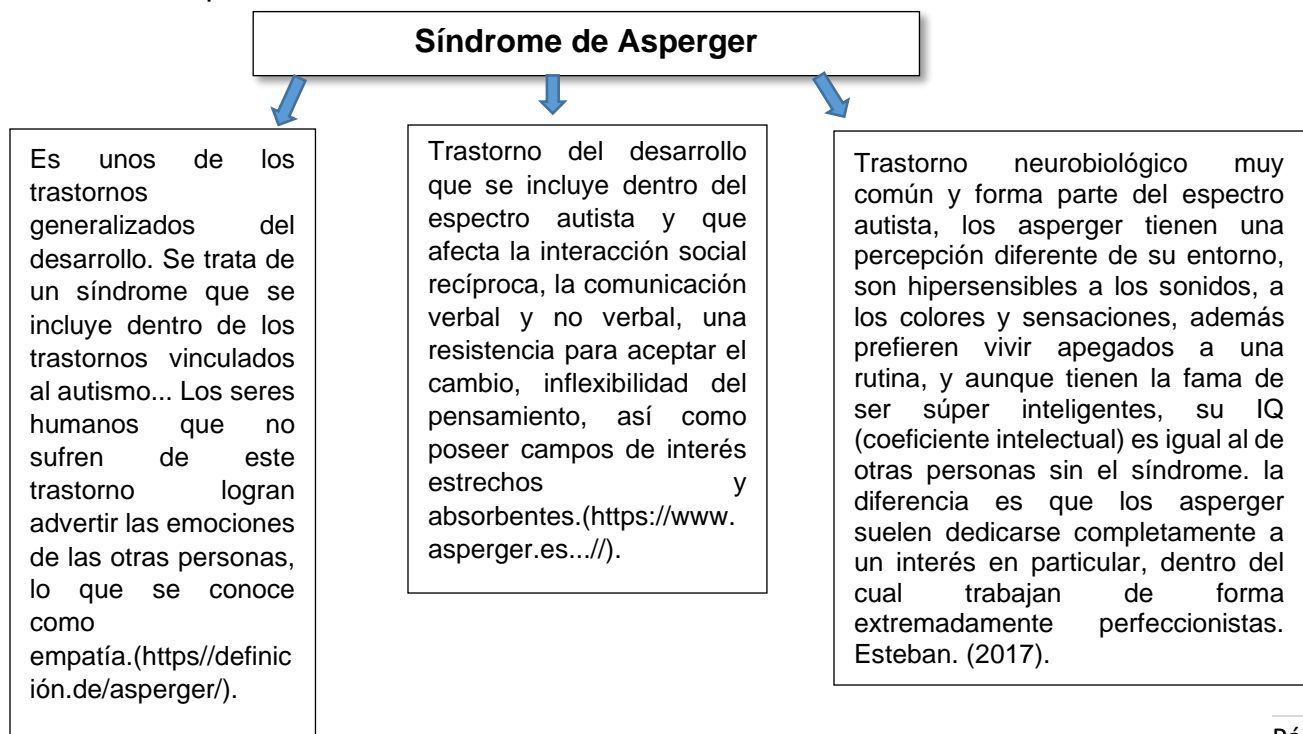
Síndrome de Asperger

Es unos de los trastornos generalizados del desarrollo. Se trata de un síndrome que se incluye dentro de los trastornos vinculados al autismo... Los seres humanos que no sufren de este trastorno logran advertir las emociones de las otras personas, lo que se conoce como empatía.(https//definición.de/asperger/).

Trastorno del desarrollo que se incluye dentro del espectro autista y que afecta la interacción social recíproca, la comunicación verbal y no verbal, una resistencia para aceptar el cambio, inflexibilidad del pensamiento, así como poseer campos de interés estrechos y absorbentes.(https://www.asperger.es...//).

Trastorno neurobiológico muy común y forma parte del espectro autista, los asperger tienen una percepción diferente de su entorno, son hipersensibles a los sonidos, a los colores y sensaciones, además prefieren vivir apegados a una rutina, y aunque tienen la fama de ser súper inteligentes, su IQ (coeficiente intelectual) es igual al de otras personas sin el síndrome. la diferencia es que los asperger suelen dedicarse completamente a un interés en particular, dentro del cual trabajan de forma extremadamente perfeccionistas. Esteban. (2017).

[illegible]